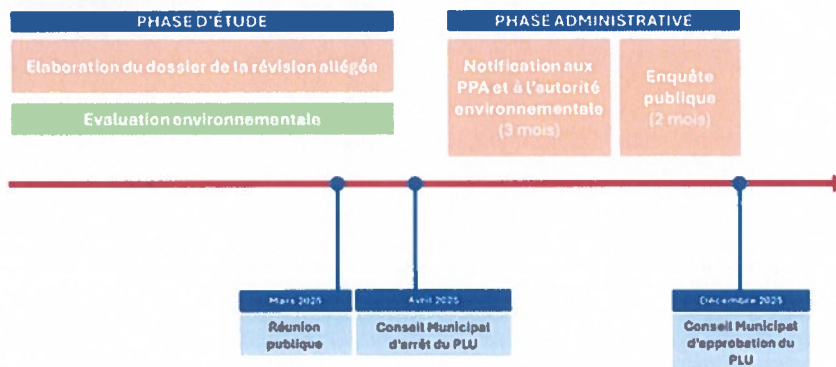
PHASE D'ÉTUDE

Elaboration du dossier de la révision allégée

Evaluation environnementale

PHASE ADMINISTRATIVE

Notification aux PPA et à l'autorité environnementale (3 mois)

Enquête publique (2 mois)

Mars 2025

Réunion publique

Avril 2025

Conseil Municipal d'arrêt du PLU

Décembre 2025

Conseil Municipal d'approbation du PLU